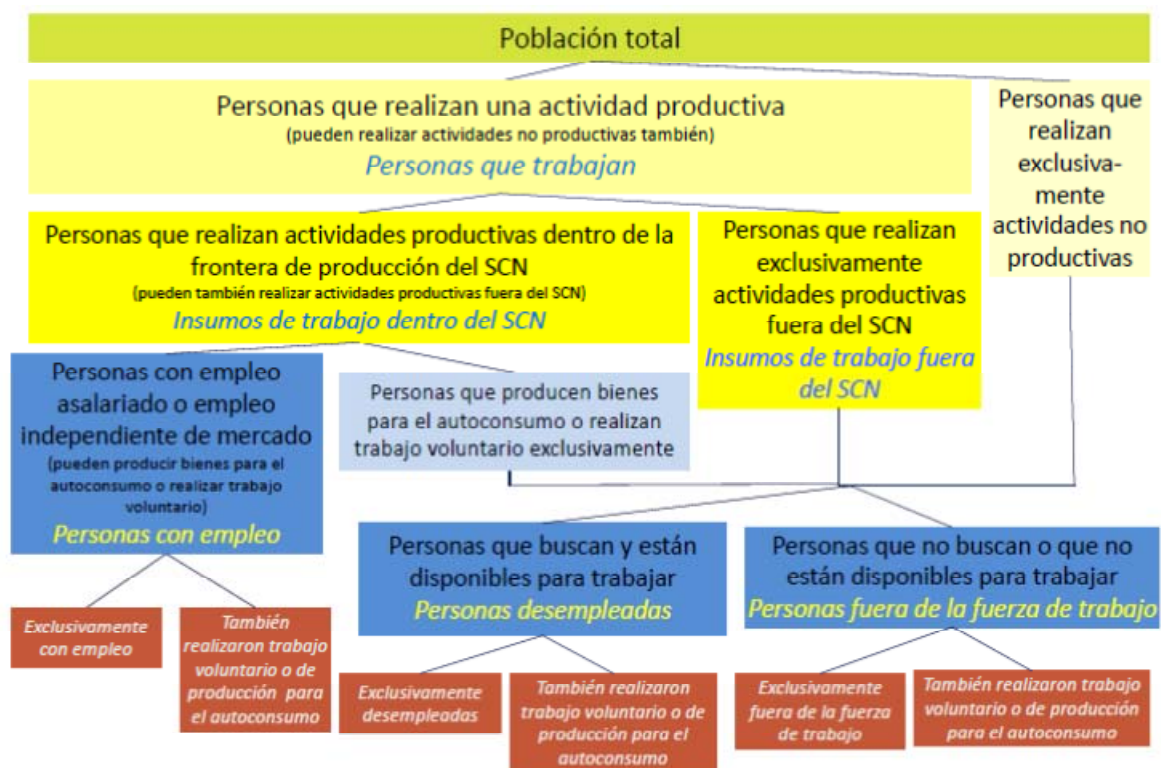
Población total

Personas que realizan una actividad productiva
(pueden realizar actividades no productivas también)
Personas que trabajan

Personas que realizan exclusivamente actividades no productivas

Personas que realizan actividades productivas dentro de la frontera de producción del SCN
(pueden también realizar actividades productivas fuera del SCN)
Insumos de trabajo dentro del SCN

Personas que realizan exclusivamente actividades productivas fuera del SCN
Insumos de trabajo fuera del SCN

Personas con empleo asalariado o empleo independiente de mercado
(pueden producir bienes para el autoconsumo o realizar trabajo voluntario)
Personas con empleo

Personas que producen bienes para el autoconsumo o realizan trabajo voluntario exclusivamente

Personas que buscan y están disponibles para trabajar
Personas desempleadas

Personas que no buscan o que no están disponibles para trabajar
Personas fuera de la fuerza de trabajo

Exclusivamente con empleo

También realizaron trabajo voluntario o de producción para el autoconsumo

Exclusivamente desempleadas

También realizaron trabajo voluntario o de producción para el autoconsumo

Exclusivamente fuera de la fuerza de trabajo

También realizaron trabajo voluntario o de producción para el autoconsumo